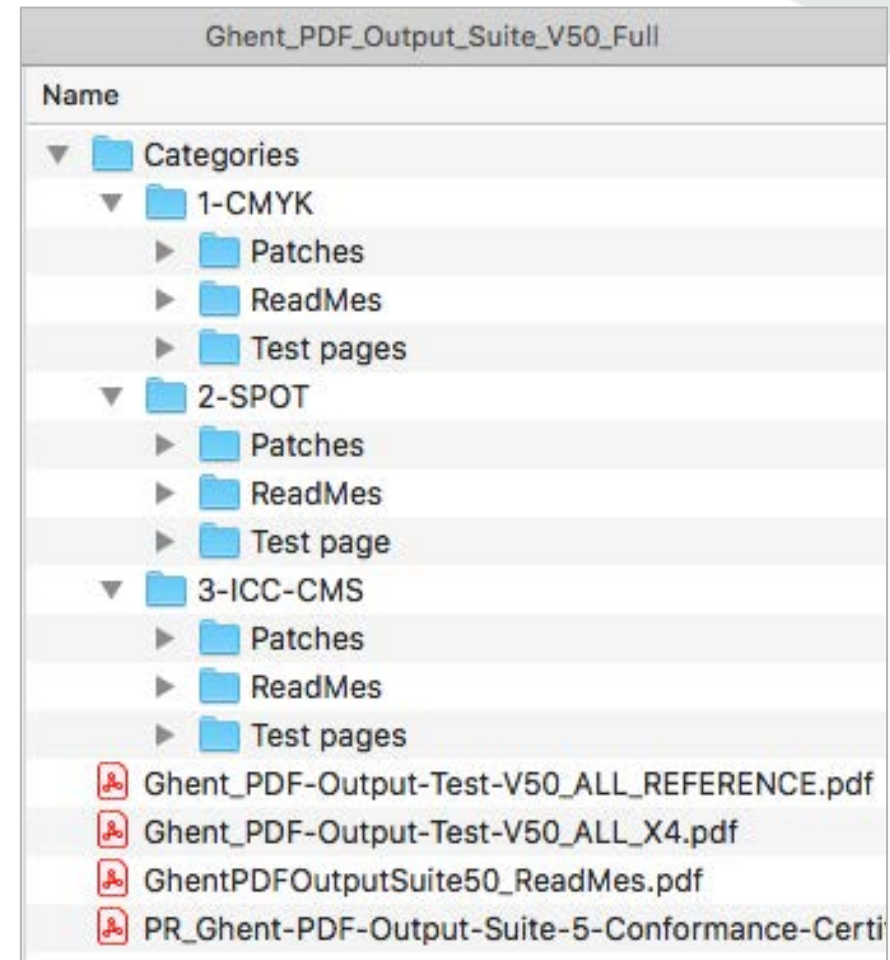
Ghent_PDF_Output_Suite_V50_Full

Name

Categories
1-CMYK
Patches
ReadMes
Test pages
2-SPOT
Patches
ReadMes
Test page
3-ICC-CMS
Patches
ReadMes
Test pages
Ghent_PDF-Output-Test-V50_ALL_REFERENCE.pdf
Ghent_PDF-Output-Test-V50_ALL_X4.pdf
GhentPDFOutputSuite50_ReadMes.pdf
PR_Ghent-PDF-Output-Suite-5-Conformance-Certi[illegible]